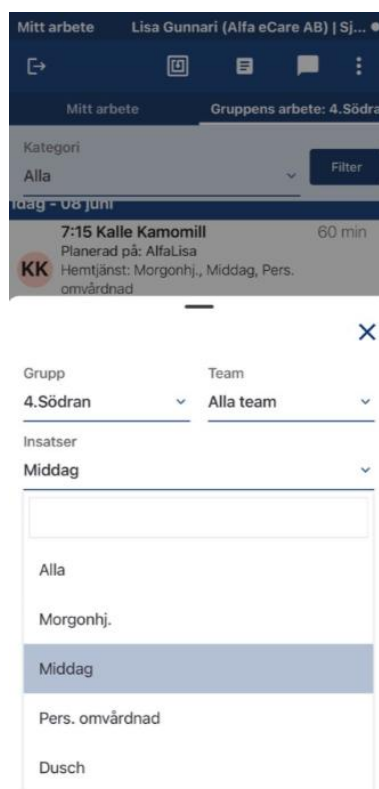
Mitt arbete Lisa Gunnari (Alfa eCare AB) | Sj...

Mitt arbete Gruppens arbete: 4.Södra

Kategori
Alla
Filter

Idag - 08 juni

7:15 Kalle Kamomill 60 min
Planerad på: AlfaLisa
KK Hemtjänst: Morgonhj., Middag, Pers. omvårdnad

Grupp
4.Södran

Team
Alla team

Insatser
Middag

Alla

Morgonhj.

Middag

Pers. omvårdnad

Dusch